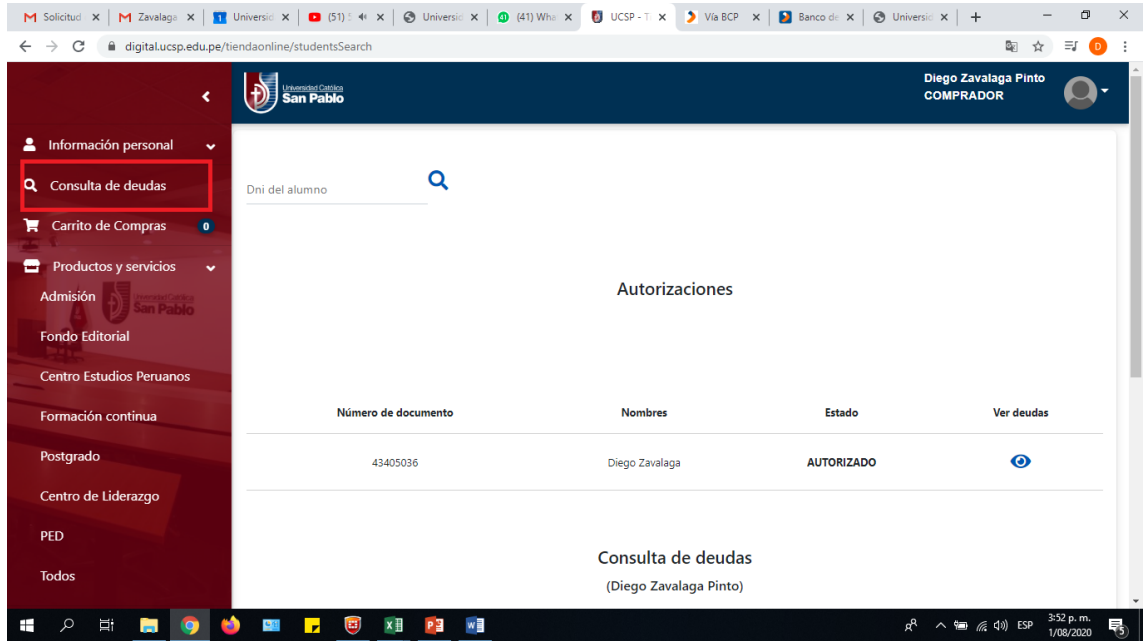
Solicitud | Zavalaga | Universid | (51) | Universid | (41) What | UCSP - T | Vía BCP | Banco de | Universid

digital.ucsp.edu.pe/tiendaonline/studentsSearch

Universidad Católica San Pablo

Diego Zavalaga Pinto
COMPRADOR

Información personal
Consulta de deudas
Carrito de Compras 0
Productos y servicios
Admisión
Fondo Editorial
Centro Estudios Peruanos
Formación continua
Postgrado
Centro de Liderazgo
PED
Todos

Dni del alumno

Autorizaciones

| Número de documento | Nombres | Estado | Ver deudas |
|---|---|---|---|
| 43405036 | Diego Zavalaga | AUTORIZADO | |

Consulta de deudas
(Diego Zavalaga Pinto)

ESP 3:52 p. m. 1/08/2020 5